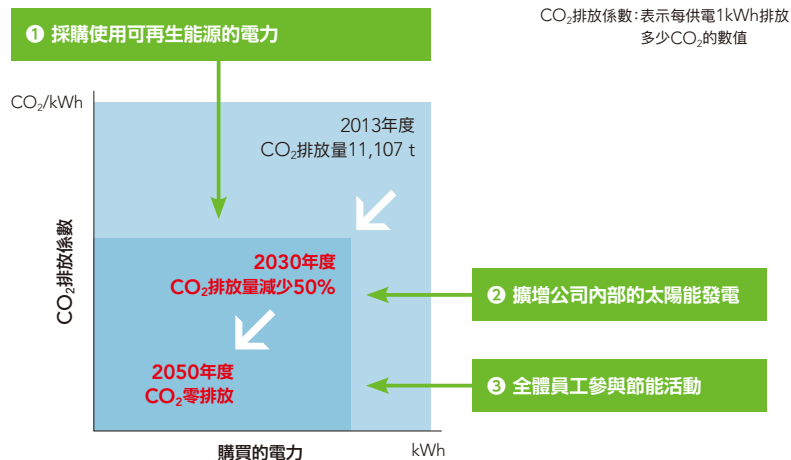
❶ 採購使用可再生能源的電力

$CO_2$排放係數：表示每供電1kWh排放多少$CO_2$的數值

$CO_2$/kWh

2013年度
$CO_2$排放量11,107 t

$CO_2$排放係數

2030年度
$CO_2$排放量減少50%

❷ 擴增公司內部的太陽能發電

2050年度
$CO_2$零排放

❸ 全體員工參與節能活動

購買的電力

kWh